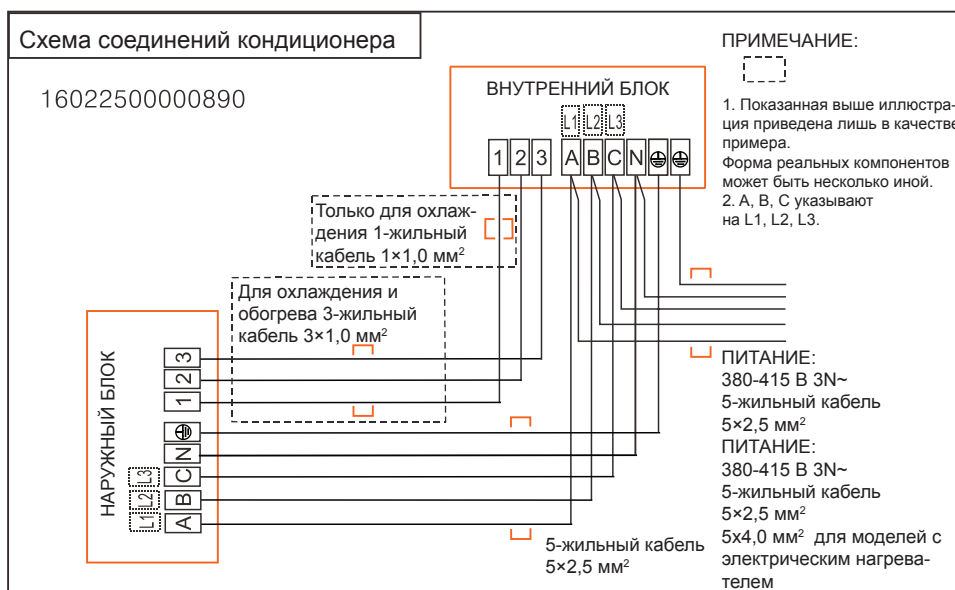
Схема соединений кондиционера

16022500000890

ВНУТРЕННИЙ БЛОК

L1 L2 L3

1 2 3 A B C N ⏚ ⏚

ПРИМЕЧАНИЕ:

1. Показанная выше иллюстрация приведена лишь в качестве примера. Форма реальных компонентов может быть несколько иной.
2. A, B, C указывают на L1, L2, L3.

Только для охлаждения 1-жильный кабель 1×1,0 мм$^2$

Для охлаждения и обогрева 3-жильный кабель 3×1,0 мм$^2$

НАРУЖНЫЙ БЛОК

3 2 1 ⏚ N C B A

L3 L2 L1

ПИТАНИЕ:
380-415 В 3N~
5-жильный кабель
5×2,5 мм$^2$
ПИТАНИЕ:
380-415 В 3N~
5-жильный кабель
5×2,5 мм$^2$
5x4,0 мм$^2$ для моделей с электрическим нагревателем

5-жильный кабель
5×2,5 мм$^2$